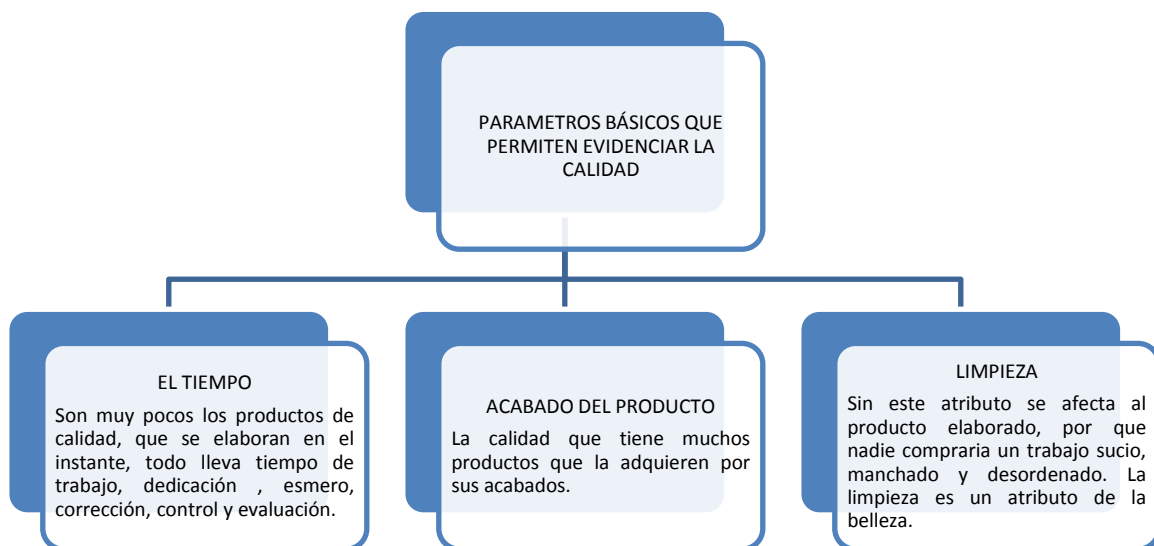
PARAMETROS BÁSICOS QUE PERMITEN EVIDENCIAR LA CALIDAD

EL TIEMPO

Son muy pocos los productos de calidad, que se elaboran en el instante, todo lleva tiempo de trabajo, dedicación , esmero, corrección, control y evaluación.

ACABADO DEL PRODUCTO

La calidad que tiene muchos productos que la adquieren por sus acabados.

LIMPIEZA

Sin este atributo se afecta al producto elaborado, por que nadie compraria un trabajo sucio, manchado y desordenado. La limpieza es un atributo de la belleza.